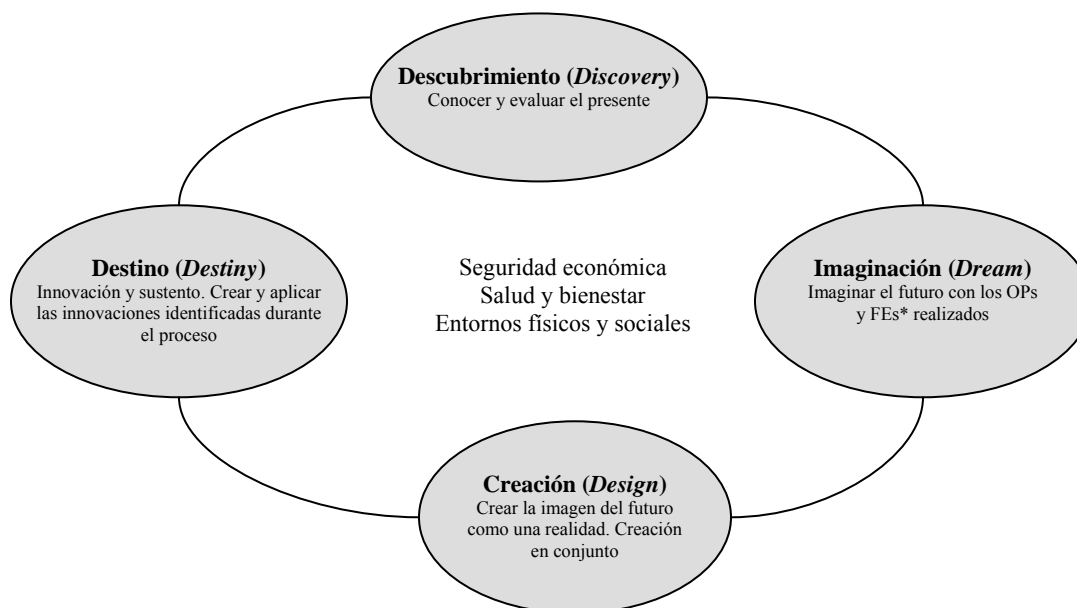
**Descubrimiento (*Discovery*)**
Conocer y evaluar el presente

**Destino (*Destiny*)**
Innovación y sustento. Crear y aplicar las innovaciones identificadas durante el proceso

Seguridad económica
Salud y bienestar
Entornos físicos y sociales

**Imaginación (*Dream*)**
Imaginar el futuro con los OPs y FEs* realizados

**Creación (*Design*)**
Crear la imagen del futuro como una realidad. Creación en conjunto